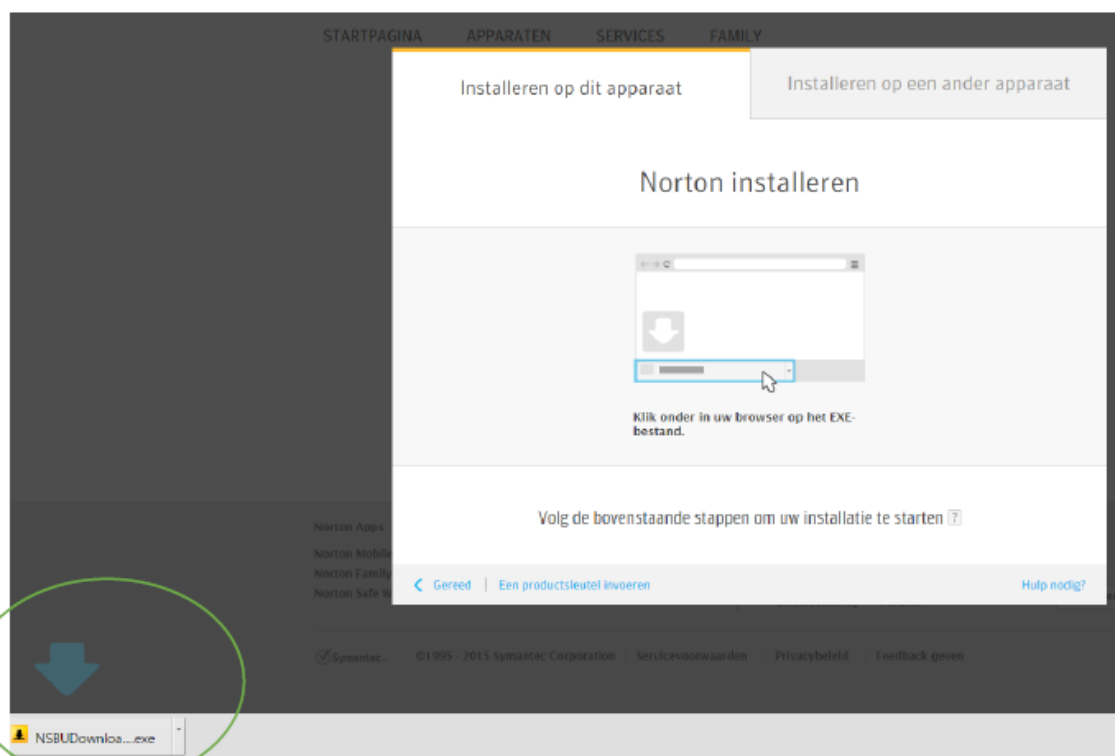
STARTPAGINA APPARATEN SERVICES FAMILY

Installeren op dit apparaat

Installeren op een ander apparaat

Norton installeren

Klik onder in uw browser op het EXE-bestand.

Volg de bovenstaande stappen om uw installatie te starten ?

Gereed | Een productsleutel invoeren

Hulp nodig?

Norton Apps

Norton Mobile

Norton Family

Norton Safe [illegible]

Symantec ©1995 - 2015 Symantec Corporation | Servicevoorwaarden | Privacybeleid | Feedback geven

NSBUDownloa....exe